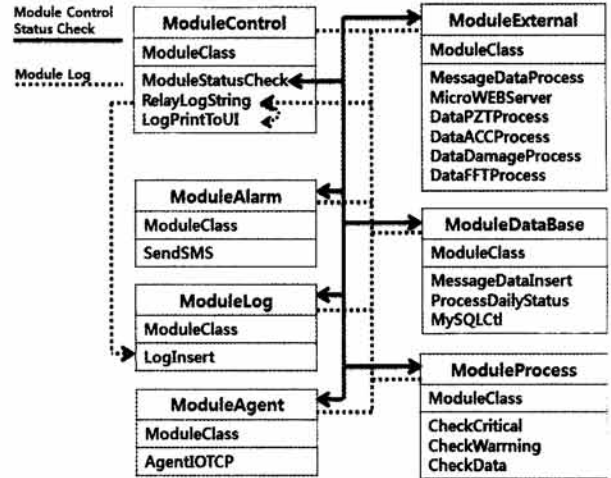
Module Control Status Check

Module Log

ModuleControl
ModuleClass
ModuleStatusCheck
RelayLogString
LogPrintToUI

ModuleExternal
ModuleClass
MessageDataProcess
MicroWEBServer
DataPZTProcess
DataACCProcess
DataDamageProcess
DataFFTProcess

ModuleAlarm
ModuleClass
SendSMS

ModuleDataBase
ModuleClass
MessageDataInsert
ProcessDailyStatus
MySQLCtl

ModuleLog
ModuleClass
LogInsert

ModuleProcess
ModuleClass
CheckCritical
CheckWarming
CheckData

ModuleAgent
ModuleClass
AgentIOTCP